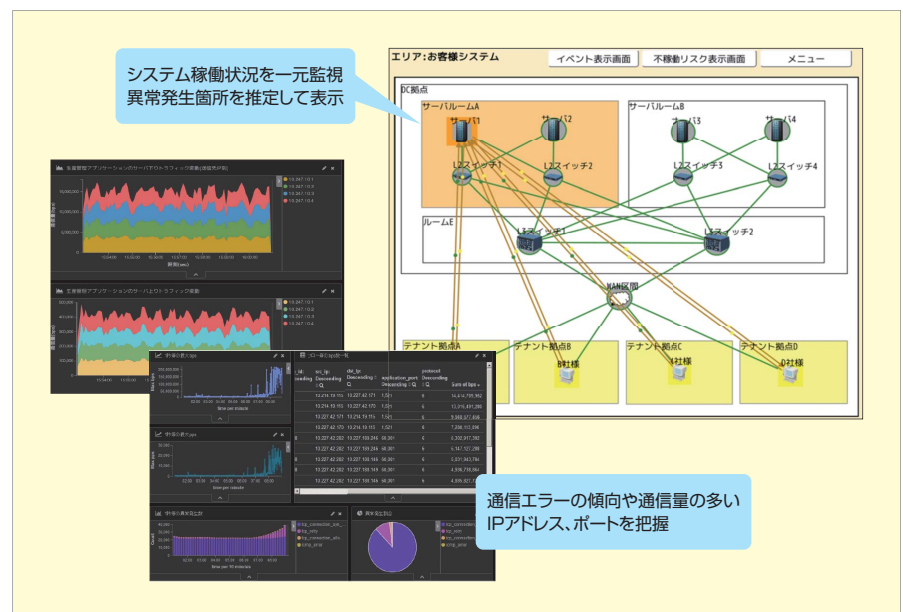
システム稼働状況を一元監視
異常発生箇所を推定して表示

エリア:お客様システム
イベント表示画面
不稼動リスク表示画面
メニュー

DC拠点
サーバルームA
サーバ1
サーバ2
L2スイッチ1
L2スイッチ2
サーバルームB
サーバ3
サーバ4
L2スイッチ3
L2スイッチ4
ルームE
L3スイッチ1
L3スイッチ2
WAN区間
テナント拠点A
テナント拠点B
B社様
テナント拠点C
C社様
テナント拠点D
D社様

生産管理アプリケーションのサーバアロトラフィック推移
10.247.10.1
10.247.10.2
10.247.10.3
10.247.10.4

生産管理アプリケーションのサーバ毎トラフィック推移
10.247.10.1
10.247.10.2
10.247.10.3
10.247.10.4

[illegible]
フロー別トラフィック一覧
Descending
src_ip
dst_ip
application_port
protocol
Sum of bps

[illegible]

通信エラーの傾向や通信量の多い
IPアドレス、ポートを把握